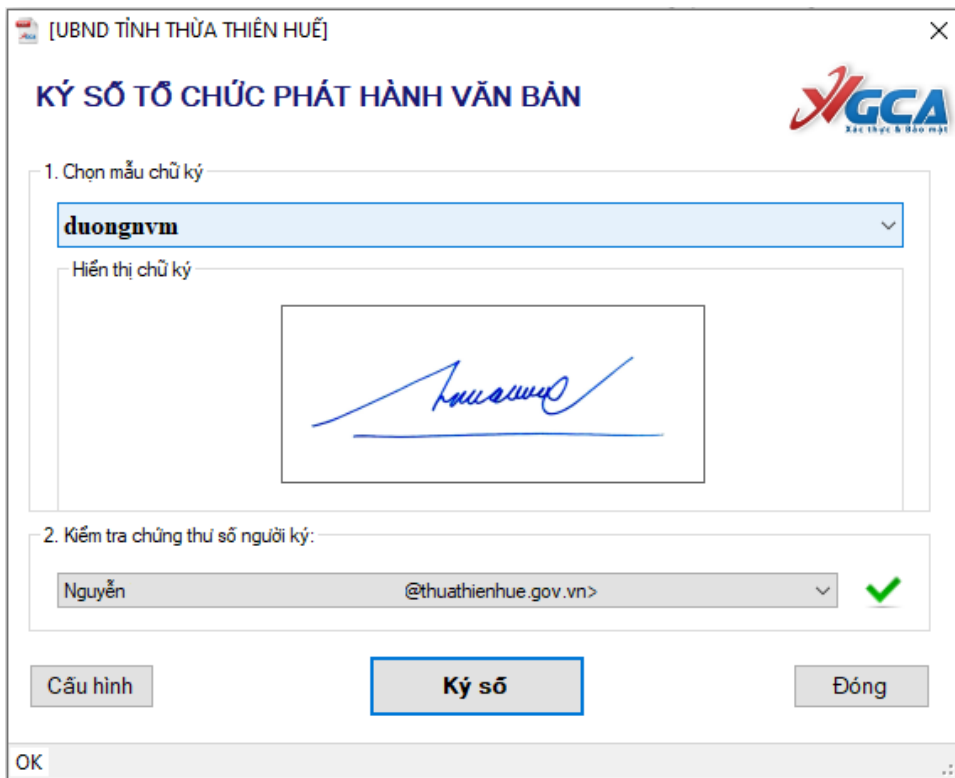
[UBND TỈNH THỪA THIÊN HUẾ]

KÝ SỐ TỔ CHỨC PHÁT HÀNH VĂN BẢN

VGCA
Xác thực & Bảo mật

1. Chọn mẫu chữ ký

duongnvm

Hiển thị chữ ký

2. Kiểm tra chứng thư số người ký:

Nguyễn @thuathienhue.gov.vn>

Cấu hình

Ký số

Đóng

OK